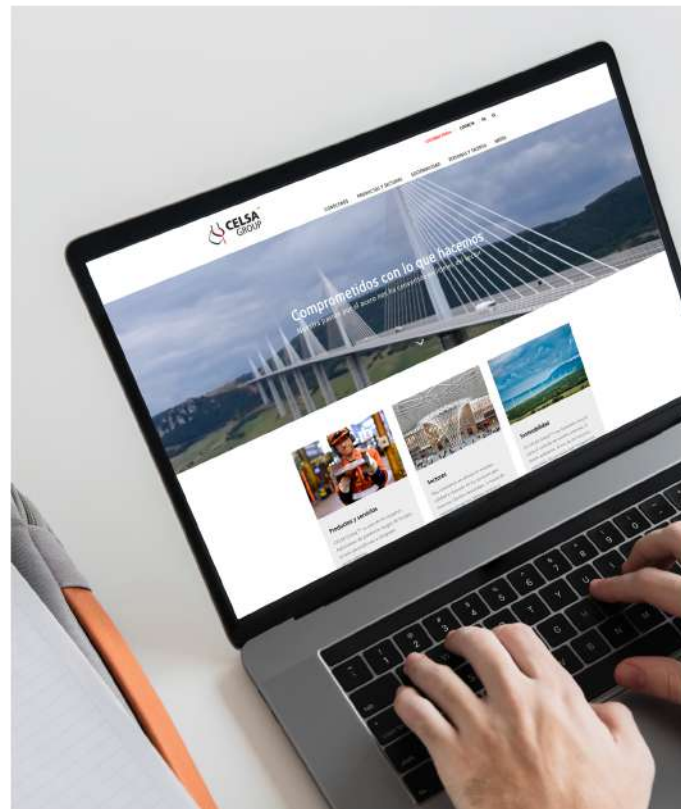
CELSA GROUP

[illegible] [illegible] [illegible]

CONÓCENOS PRODUCTOS Y SECTORES SOSTENIBILIDAD PERSONAS Y TALENTO MEDIA

Comprometidos con lo que hacemos

Nuestra pasión por el acero nos ha convertido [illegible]

Productos y servicios

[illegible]

Sectores

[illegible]

Sostenibilidad

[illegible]